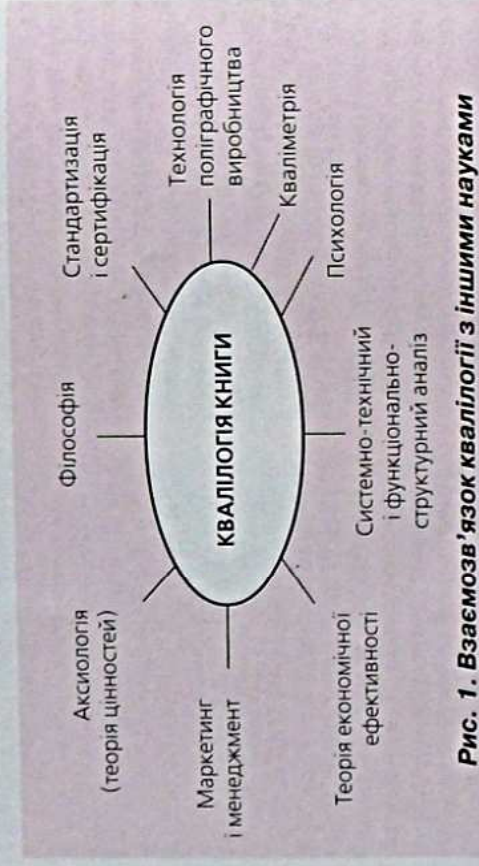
КВАЛІЛОГІЯ КНИГИ

Аксіологія (теорія цінностей)

Філософія

Стандартизація і сертифікація

Технологія поліграфічного виробництва

Кваліметрія

Маркетинг і менеджмент

Психологія

Теорія економічної ефективності

Системно-технічний і функціонально-структурний аналіз

Рис. 1. Взаємозв'язок кваліології з іншими науками